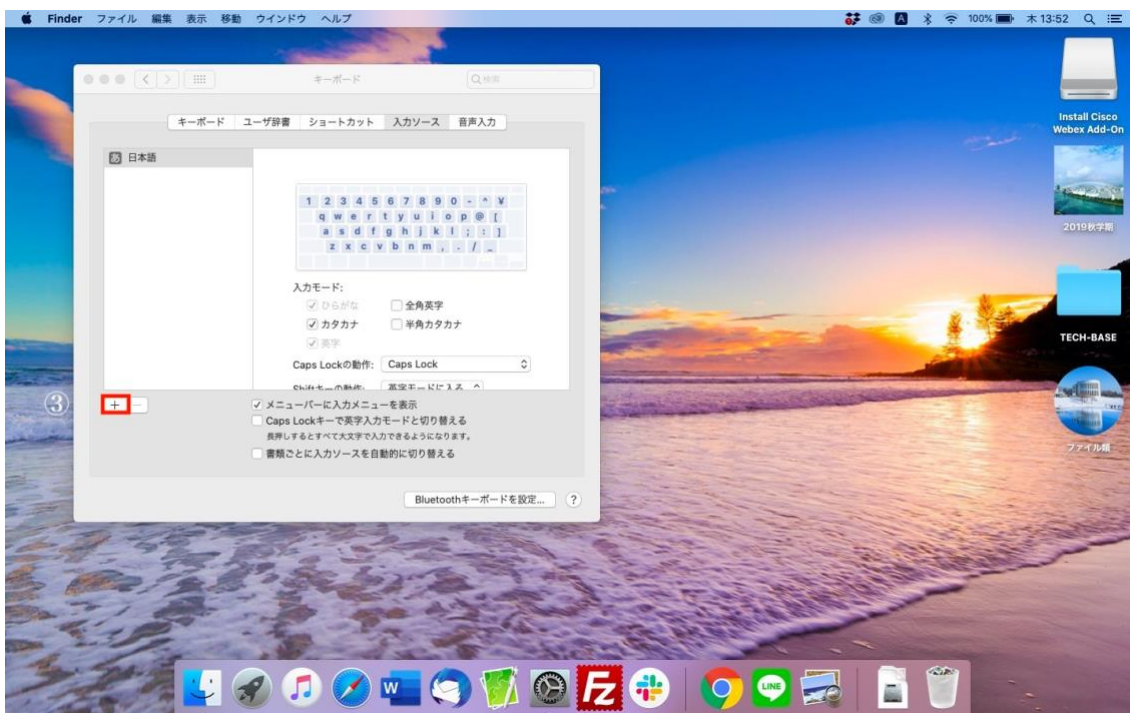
Finder ファイル 編集 表示 移動 ウインドウ ヘルプ

100% 木 13:52

キーボード

Q 検索

キーボード ユーザ辞書 ショートカット 入力ソース 音声入力

あ 日本語

1 2 3 4 5 6 7 8 9 0 - ^ ¥
q w e r t y u i o p @ [
a s d f g h j k l ; : ]
z x c v b n m , . / _

入力モード:
ひらがな
全角英字
カタカナ
半角カタカナ
英字

Caps Lockの動作: Caps Lock

Shiftキーの動作: 英字モードに入る

③ + −

メニューバーに入力メニューを表示
Caps Lockキーで英字入力モードと切り替える
長押しするとすべて大文字で入力できるようになります。
書類ごとに入力ソースを自動的に切り替える

Bluetoothキーボードを設定... ?

Install Cisco Webex Add-On

2019秋学期

TECH-BASE

ファイル類

LINE